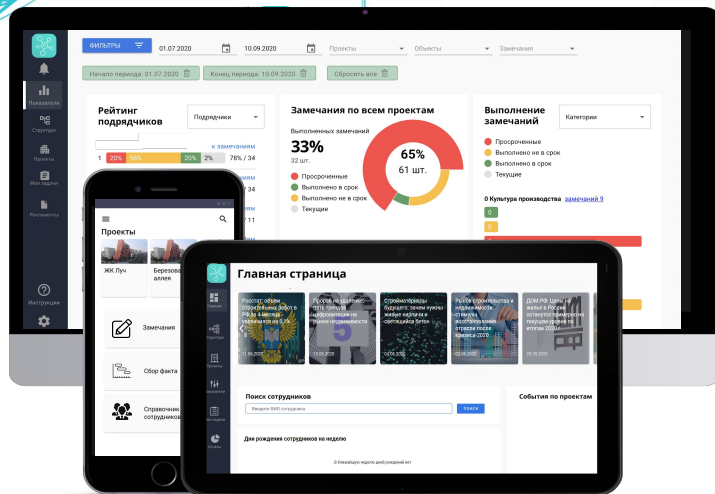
ФИЛЬТРЫ 01.07.2020 10.09.2020 Проекты Объекты Замечания

Начало периода: 01.07.2020 Конец периода: 10.09.2020 Сбросить все

Показатели

Структура

Проекты

Мои задачи

Регламенты

Инструкция

Рейтинг подрядчиков

Подрядчики

к замечаниям

1 20% 58% 20% 2% 78% / 34

/ 11

Замечания по всем проектам

Выполненных замечаний

33%

32 шт.

65%

61 шт.

Просроченные

Выполнено в срок

Выполнено не в срок

Текущие

Выполнение замечаний

Категории

Просроченные

Выполнено не в срок

Выполнено в срок

Текущие

0 Культура производства замечаний 9

0

0

Проекты

ЖК Луч

Березовая аллея

Замечания

Сбор факта

Справочник сотрудников

Главная страница

Росстат: объем строительных работ в РФ за 4 месяца увеличился на 0,4%

11.06.2020

Россия вышла в лидеры по цифровизации на рынке недвижимости

13.06.2020

Стройматериалы будущего: зачем нужны живые кирпичи и светящийся бетон

09.06.2020

Рынок строительства и недвижимости: стимулы восстановления отрасли после кризиса 2020

02.06.2020

ДОМ.РФ: Цены на жилье в России возвратят прежние по итогам 2020 г

25.05.2020

Поиск сотрудников

Введите ФИО сотрудника

ПОИСК

События по проектам

Дни рождения сотрудников на неделю

В ближайшую неделю дней рождений нет